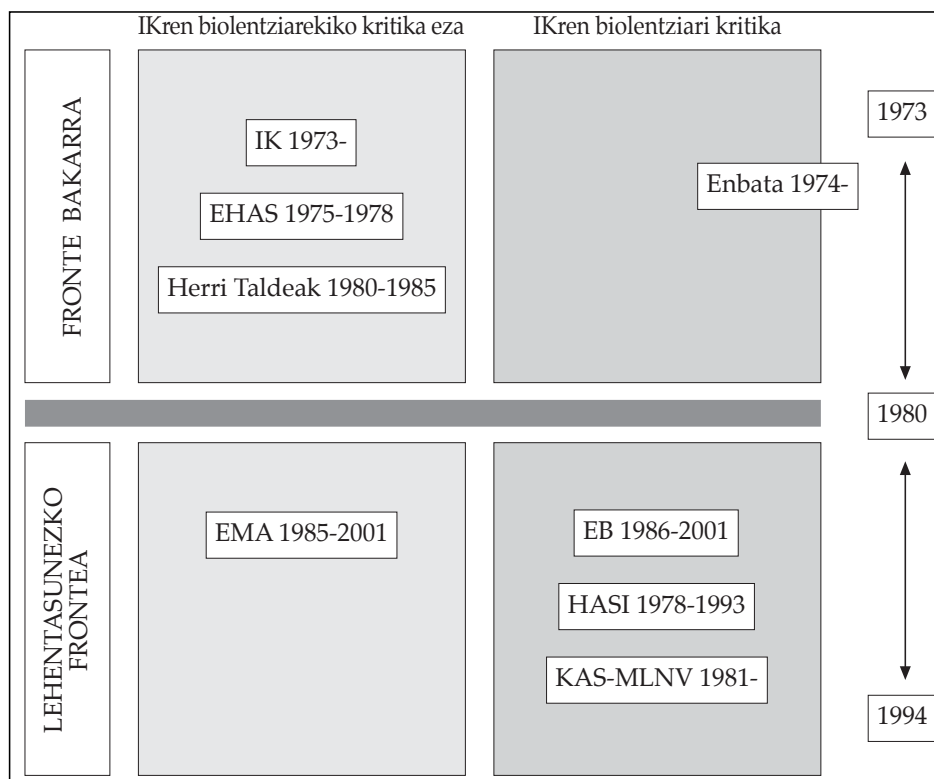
IKren biolentziarekiko kritika eza

IKren biolentziari kritika

FRONTE BAKARRA

IK 1973-

EHAS 1975-1978

Herri Taldeak 1980-1985

Enbata 1974-

1973

1980

LEHENTASUNEZKO FRONTEA

EMA 1985-2001

EB 1986-2001

HASI 1978-1993

KAS-MLNV 1981-

1994